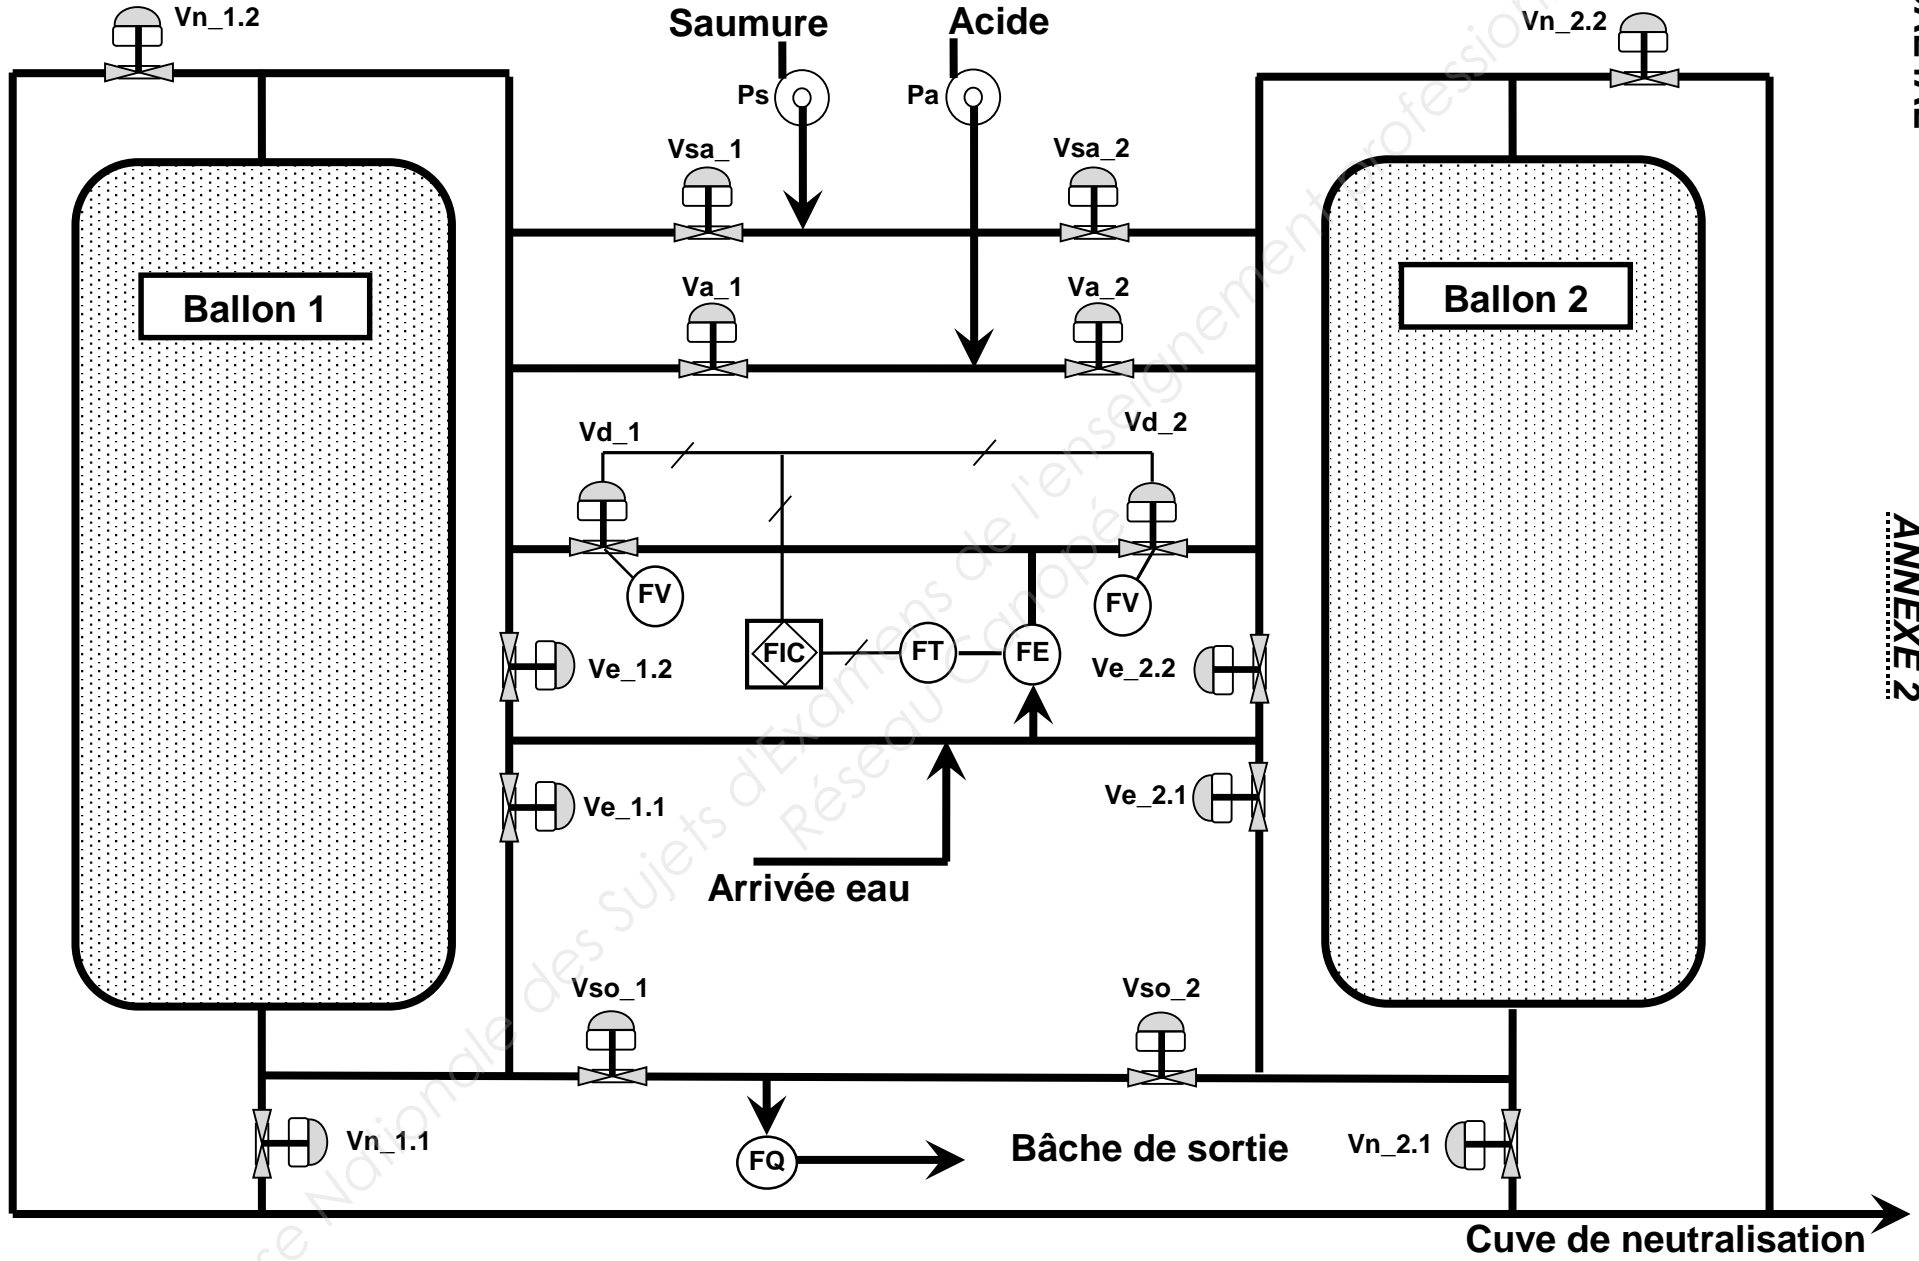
Vn_1.2
Saumure
Acide
Vn_2.2
Ps
Pa
Vsa_1
Vsa_2
Va_1
Va_2
Ballon 1
Ballon 2
Vd_1
Vd_2
FV
FV
FIC
FT
FE
Ve_1.2
Ve_2.2
Ve_1.1
Ve_2.1
Arrivée eau
Vso_1
Vso_2
Vn_1.1
FQ
Bâche de sortie
Vn_2.1
Cuve de neutralisation
ANNEXE 2
Base Nationale des Sujets d'Examens de l'enseignement professionnel
Réseau Canopé